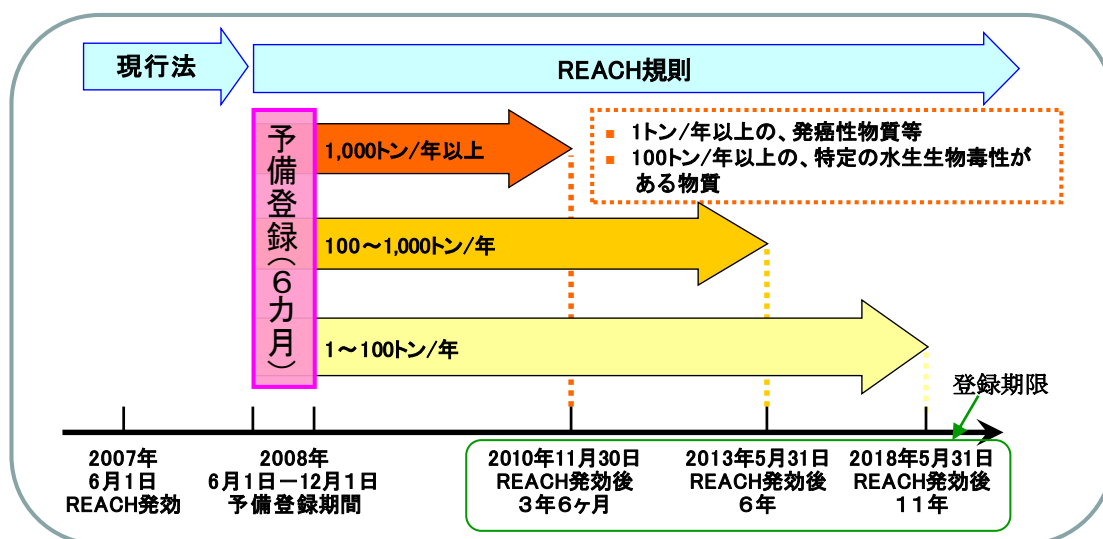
現行法

REACH規則

予備登録(6カ月)

1,000トン/年以上

■ 1トン/年以上の、発癌性物質等
■ 100トン/年以上の、特定の水生生物毒性がある物質

100～1,000トン/年

1～100トン/年

登録期限

2007年
6月1日
REACH発効

2008年
6月1日－12月1日
予備登録期間

2010年11月30日
REACH発効後
3年6ヶ月

2013年5月31日
REACH発効後
6年

2018年5月31日
REACH発効後
11年